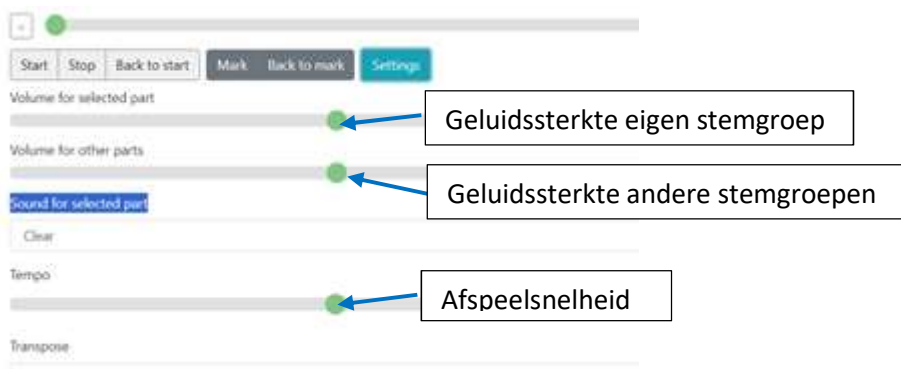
Start Stop Back to start Mark Back to mark Settings

Volume for selected part

Geluidssterkte eigen stemgroep

Volume for other parts

Geluidssterkte andere stemgroepen

Sound for selected part

Clear

Tempo

Afspeelsnelheid

Transpose